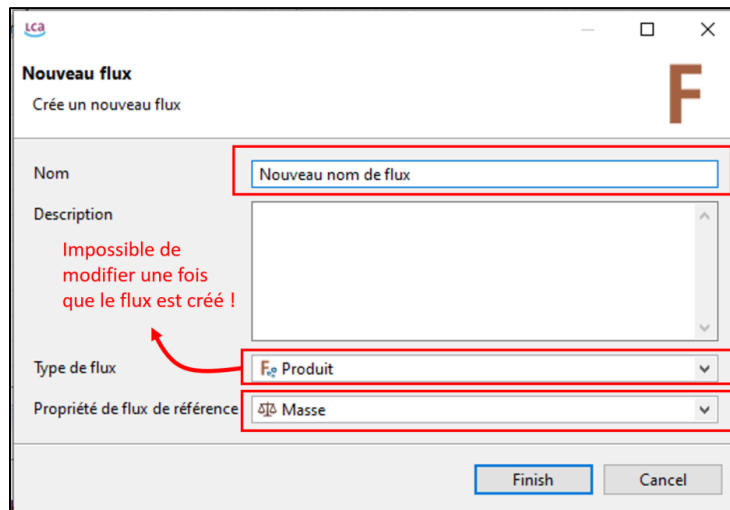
LCA

Nouveau flux

Crée un nouveau flux

F

Nom

Nouveau nom de flux

Description

Impossible de modifier une fois que le flux est créé !

Type de flux

Produit

Propriété de flux de référence

Masse

Finish

Cancel